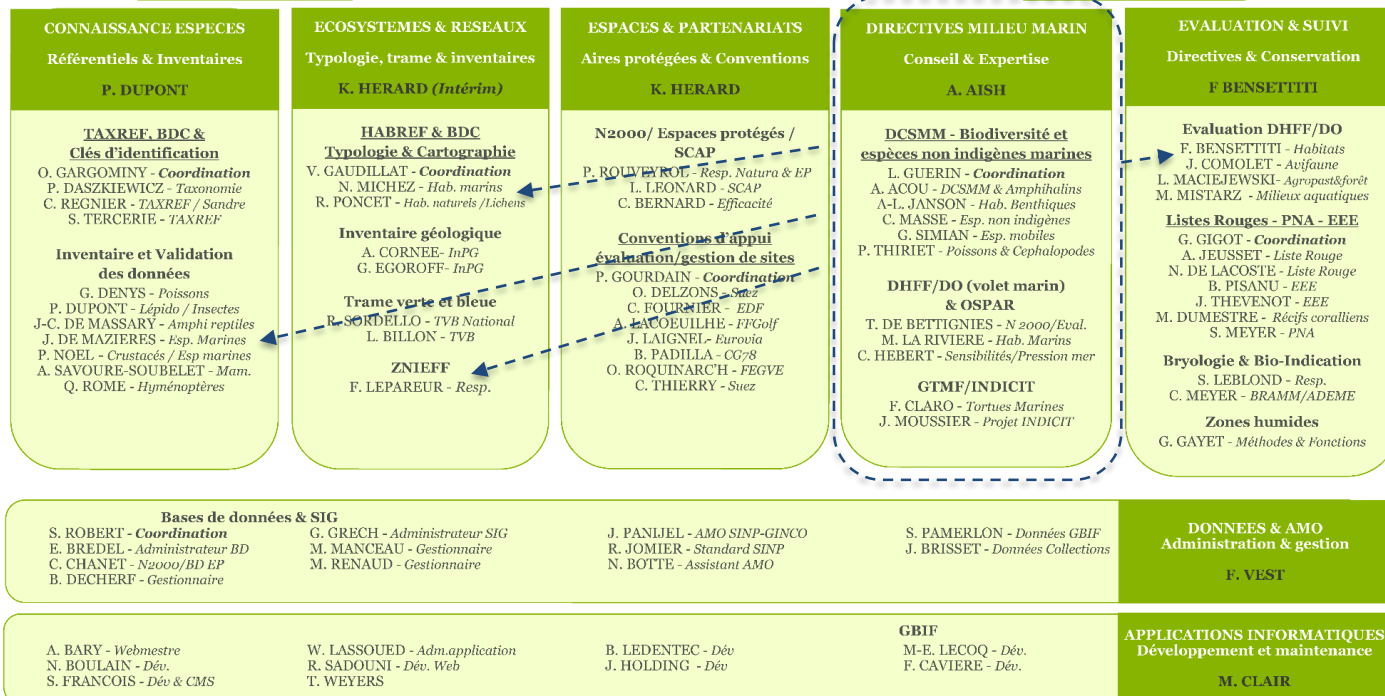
CONNAISSANCE ESPECES
Référentiels & Inventaires
P. DUPONT

TAXREF, BDC &
Clés d'identification
O. GARGOMINY - *Coordination*
P. DASZKIEWICZ - *Taxonomie*
C. REGNIER - *TAXREF / Sandre*
S. TERCERIE - *TAXREF*

Inventaire et Validation des données
G. DENYS - *Poissons*
P. DUPONT - *Lépido / Insectes*
J-C. DE MASSARY - *Amphi reptiles*
J. DE MAZIERES - *Esp. Marines*
P. NOEL - *Crustacés / Esp marines*
A. SAVOURE-SOUBELET - *Mam.*
Q. ROME - *Hyménoptères*

ECOSYSTEMES & RESEAUX
Typologie, trame & inventaires
K. HERARD *(Intérim)*

HABREF & BDC
Typologie & Cartographie
V. GAUDILLAT - *Coordination*
N. MICHEZ - *Hab. marins*
R. PONCET - *Hab. naturels /Lichens*

Inventaire géologique
A. CORNEE - *InPG*
G. EGOROFF - *InPG*

Trame verte et bleue
R. SORDELLO - *TVB National*
L. BILLON - *TVB*

ZNIEFF
F. LEPAREUR - *Resp.*

ESPACES & PARTENARIATS
Aires protégées & Conventions
K. HERARD

N2000/ Espaces protégés / SCAP
P. ROUVEYROL - *Resp. Natura & EP*
L. LEONARD - *SCAP*
C. BERNARD - *Efficacité*

Conventions d'appui évaluation/gestion de sites
P. GOURDAIN - *Coordination*
O. DELZONS - *Suez*
C. FOURNIER - *EDF*
A. LACOEUILHE - *FFGolf*
J. LAIGNEL - *Eurovia*
B. PADILLA - *CG78*
O. ROQUINARC'H - *FEGVE*
C. THIERRY - *Suez*

DIRECTIVES MILIEU MARIN
Conseil & Expertise
A. AISH

DCSMM - Biodiversité et espèces non indigènes marines
L. GUERIN - *Coordination*
A. ACOU - *DCSMM & Amphihalins*
A-L. JANSON - *Hab. Benthiques*
C. MASSE - *Esp. non indigènes*
G. SIMIAN - *Esp. mobiles*
P. THIRIET - *Poissons & Cephalopodes*

DHFF/DO (volet marin) & OSPAR
T. DE BETTIGNIES - *N 2000/Eval.*
M. LA RIVIERE - *Hab. Marins*
C. HEBERT - *Sensibilités/Pression mer*

GTMF/INDICIT
F. CLARO - *Tortues Marines*
J. MOUSSIER - *Projet INDICIT*

EVALUATION & SUIVI
Directives & Conservation
F BENSETTITI

Evaluation DHFF/DO
F. BENSETTITI - *Habitats*
J. COMOLET - *Avifaune*
L. MACIEJEWSKI- *Agropast&forêt*
M. MISTARZ - *Milieux aquatiques*

Listes Rouges - PNA - EEE
G. GIGOT - *Coordination*
A. JEUSSET - *Liste Rouge*
N. DE LACOSTE - *Liste Rouge*
B. PISANU - *EEE*
J. THEVENOT - *EEE*
M. DUMESTRE - *Récifs coralliens*
S. MEYER - *PNA*

Bryologie & Bio-Indication
S. LEBLOND - *Resp.*
C. MEYER - *BRAMM/ADEME*

Zones humides
G. GAYET - *Méthodes & Fonctions*

Bases de données & SIG
S. ROBERT - *Coordination*
E. BREDEL - *Administrateur BD*
C. CHANET - *N2000/BD EP*
B. DECHERF - *Gestionnaire*
G. GRECH - *Administrateur SIG*
M. MANCEAU - *Gestionnaire*
M. RENAUD - *Gestionnaire*
J. PANIJEL - *AMO SINP-GINCO*
R. JOMIER - *Standard SINP*
N. BOTTE - *Assistant AMO*
S. PAMERLON - *Données GBIF*
J. BRISSET - *Données Collections*

DONNEES & AMO
Administration & gestion
F. VEST

A. BARY - *Webmestre*
N. BOULAIN - *Dév.*
S. FRANCOIS - *Dév & CMS*
W. LASSOUED - *Adm.application*
R. SADOUNI - *Dév. Web*
T. WEYERS
B. LEDENTEC - *Dév*
J. HOLDING - *Dév*
GBIF
M-E. LECOQ - *Dév.*
F. CAVIERE - *Dév.*

APPLICATIONS INFORMATIQUES
Développement et maintenance
M. CLAIR